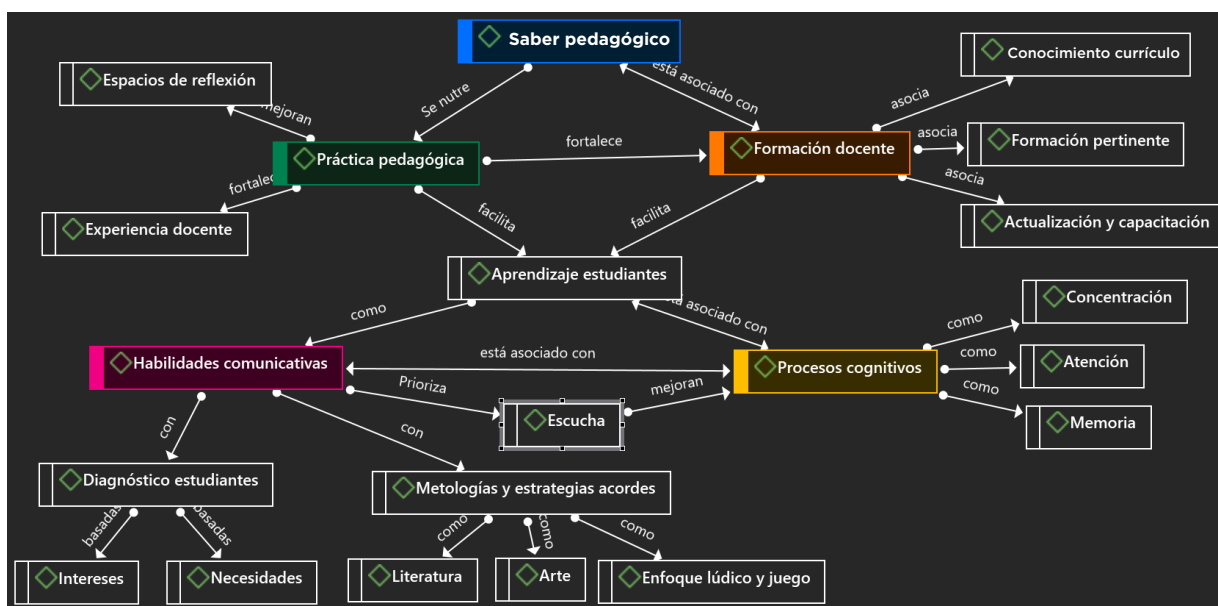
Saber pedagógico

Se nutre

está asociado con

Espacios de reflexión

mejoran

Conocimiento currículo

asocia

Práctica pedagógica

fortalece

Formación docente

asocia

Formación pertinente

fortalece

asocia

Experiencia docente

facilita

facilita

Actualización y capacitación

Aprendizaje estudiantes

como

está asociado con

Concentración

como

Habilidades comunicativas

está asociado con

como

Atención

Procesos cognitivos

Prioriza

mejoran

como

Memoria

con

Escucha

con

Diagnóstico estudiantes

Metologías y estrategias acordes

basadas

basadas

como

como

como

Intereses

Necesidades

Literatura

Arte

Enfoque lúdico y juego